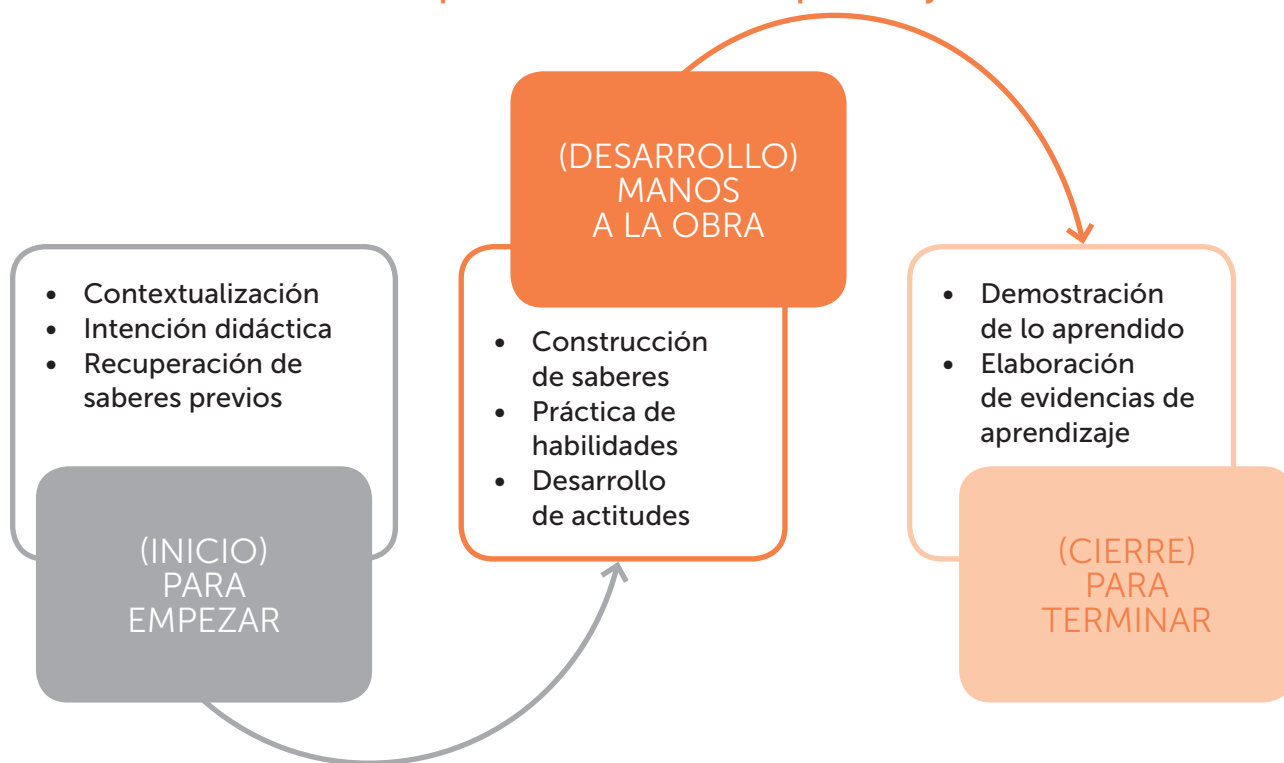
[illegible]

(DESARROLLO)
MANOS
A LA OBRA

- Contextualización
- Intención didáctica
- Recuperación de saberes previos

(INICIO)
PARA
EMPEZAR

- Construcción de saberes
- Práctica de habilidades
- Desarrollo de actitudes

- Demostración de lo aprendido
- Elaboración de evidencias de aprendizaje

(CIERRE)
PARA
TERMINAR